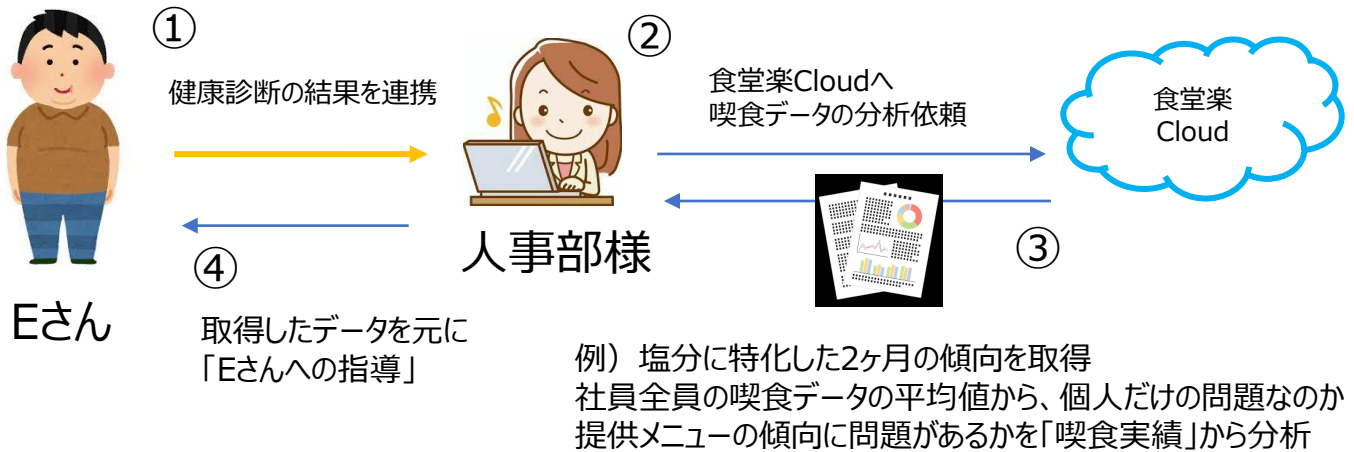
①

健康診断の結果を連携

②

食堂楽Cloudへ
喫食データの分析依頼

食堂楽
Cloud

人事部様

③

④

Eさん

取得したデータを元に
「Eさんへの指導」

例） 塩分に特化した2ヶ月の傾向を取得
社員全員の喫食データの平均値から、個人だけの問題なのか
提供メニューの傾向に問題があるかを「喫食実績」から分析